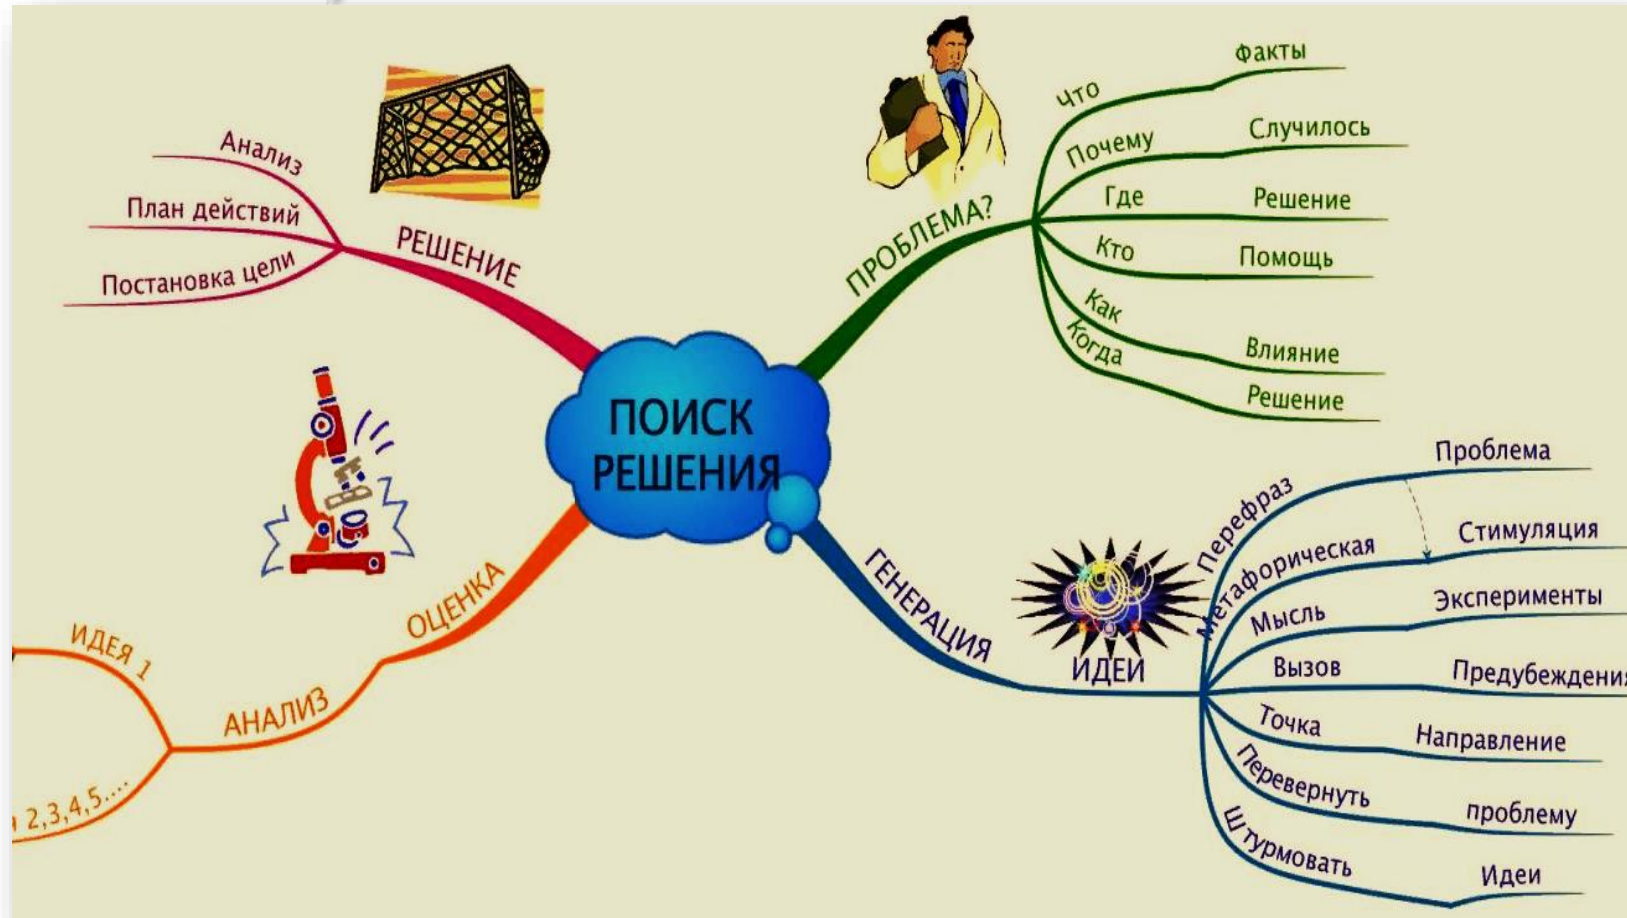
ПОИСК РЕШЕНИЯ

РЕШЕНИЕ
Анализ
План действий
Постановка цели

ПРОБЛЕМА?
Что
Факты
Почему
Случилось
Где
Решение
Кто
Помощь
Как
Влияние
Когда
Решение

ГЕНЕРАЦИЯ
ИДЕИ
Перефраз
Проблема
Метафорическая
Стимуляция
Мысль
Эксперименты
Вызов
Предубеждени
Точка
Направление
Перевернуть
проблему
Штурмовать
Идеи

ОЦЕНКА
АНАЛИЗ
ИДЕЯ 1
2,3,4,5....